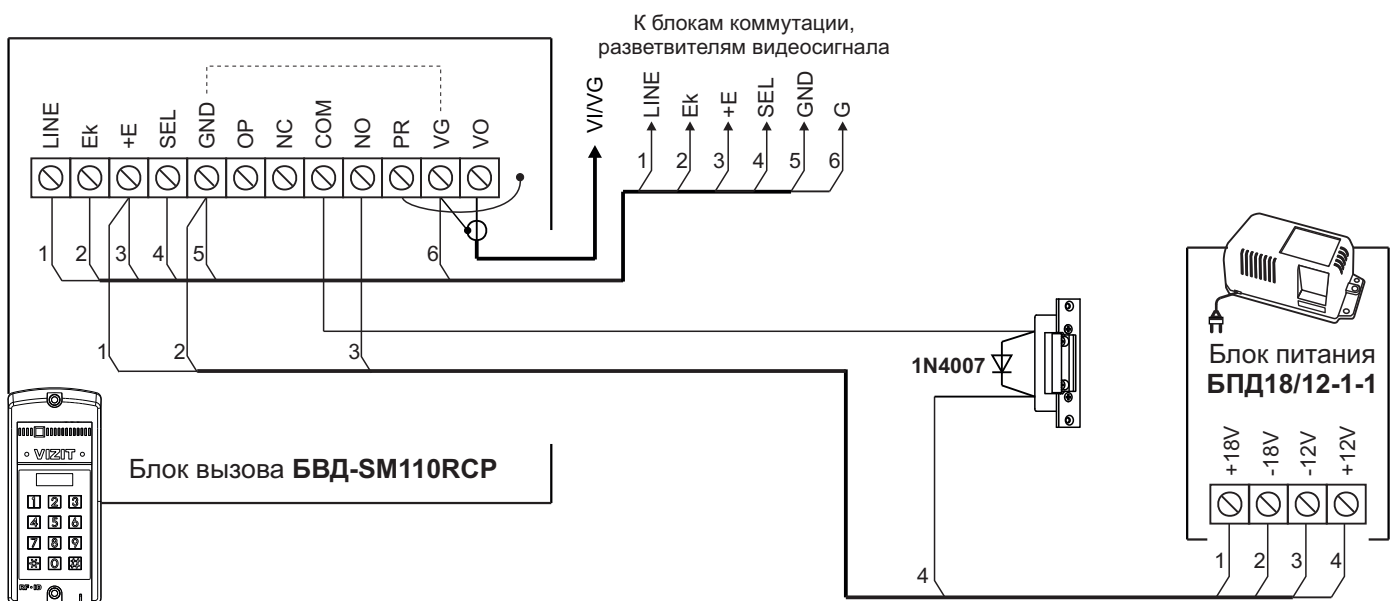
К блокам коммутации,
разветвителям видеосигнала

LINE
Ek
+E
SEL
GND
OP
NC
COM
NO
PR
VG
VO

VI/VG

LINE
Ek
+E
SEL
GND
G

1
2
3
4
5
6

1
2
3
4
5
6

1
2
3

1N4007

Блок питания
БПД18/12-1-1

+18V
-18V
-12V
+12V

VIZIT

1 2 3
4 5 6
7 8 9
0

Блок вызова БВД-SM110RCP

4

1
2
3
4